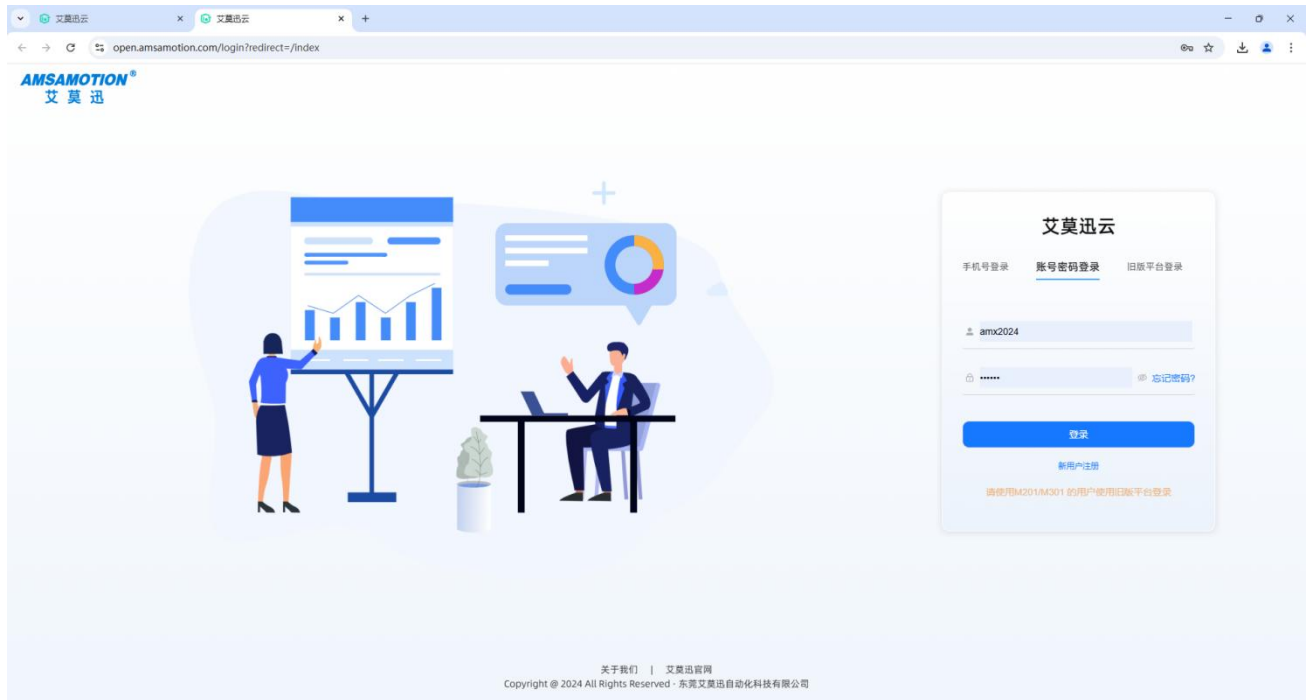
艾莫迅云

艾莫迅云

open.amsamotion.com/login?redirect=/index

AMSAMOTION®
艾莫迅

艾莫迅云

手机号登录 账号密码登录 旧版平台登录

amx2024

•••••• 忘记密码?

登录

新用户注册

请使用M201/M301 的用户使用旧版平台登录

关于我们 | 艾莫迅官网
Copyright @ 2024 All Rights Reserved - 东莞艾莫迅自动化科技有限公司